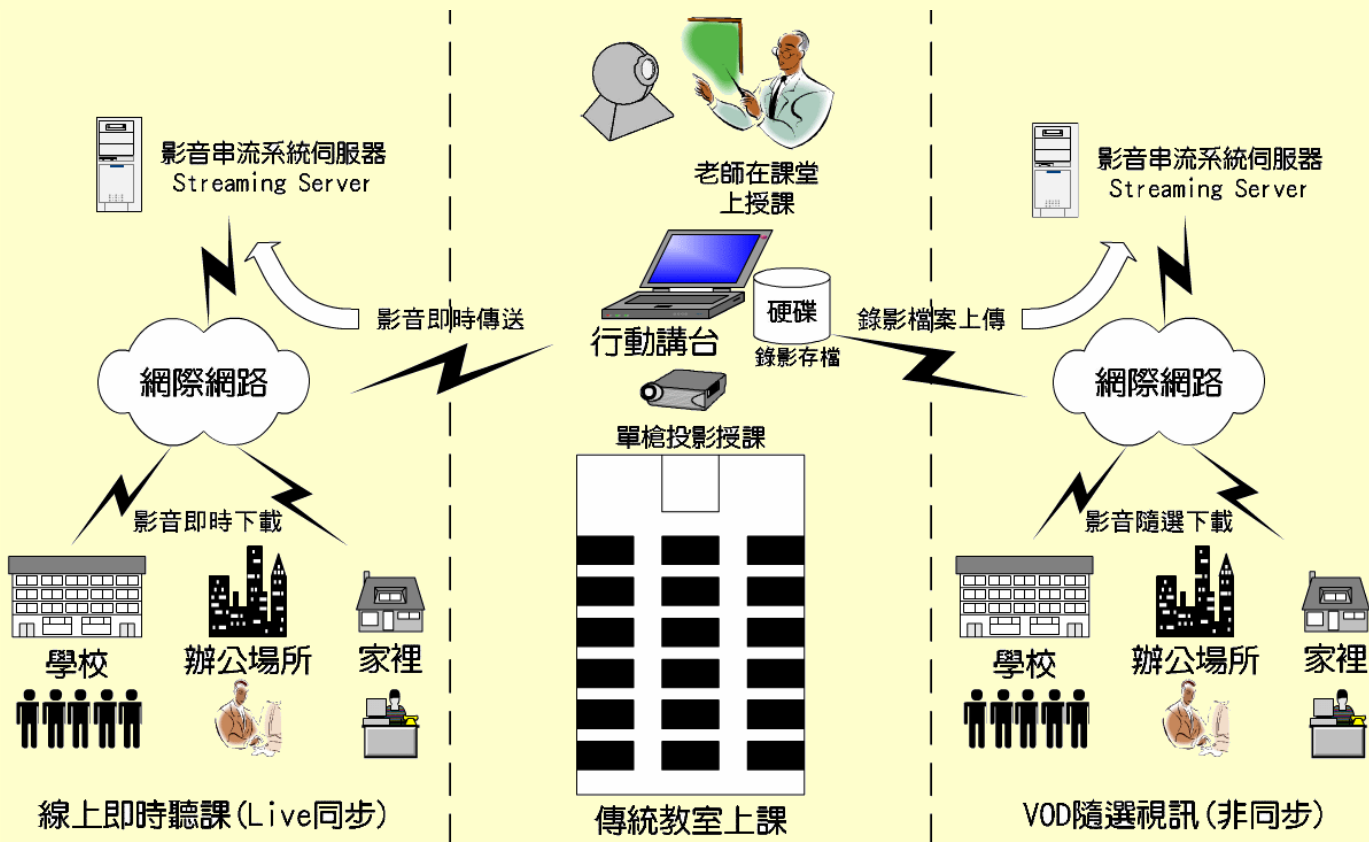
影音串流系統伺服器
Streaming Server

影音即時傳送

網際網路

影音即時下載

學校

辦公場所

家裡

線上即時聽課(Live同步)

老師在課堂
上授課

硬碟

行動講台

錄影存檔

單槍投影授課

傳統教室上課

影音串流系統伺服器
Streaming Server

錄影檔案上傳

網際網路

影音隨選下載

學校

辦公場所

家裡

VOD隨選視訊(非同步)